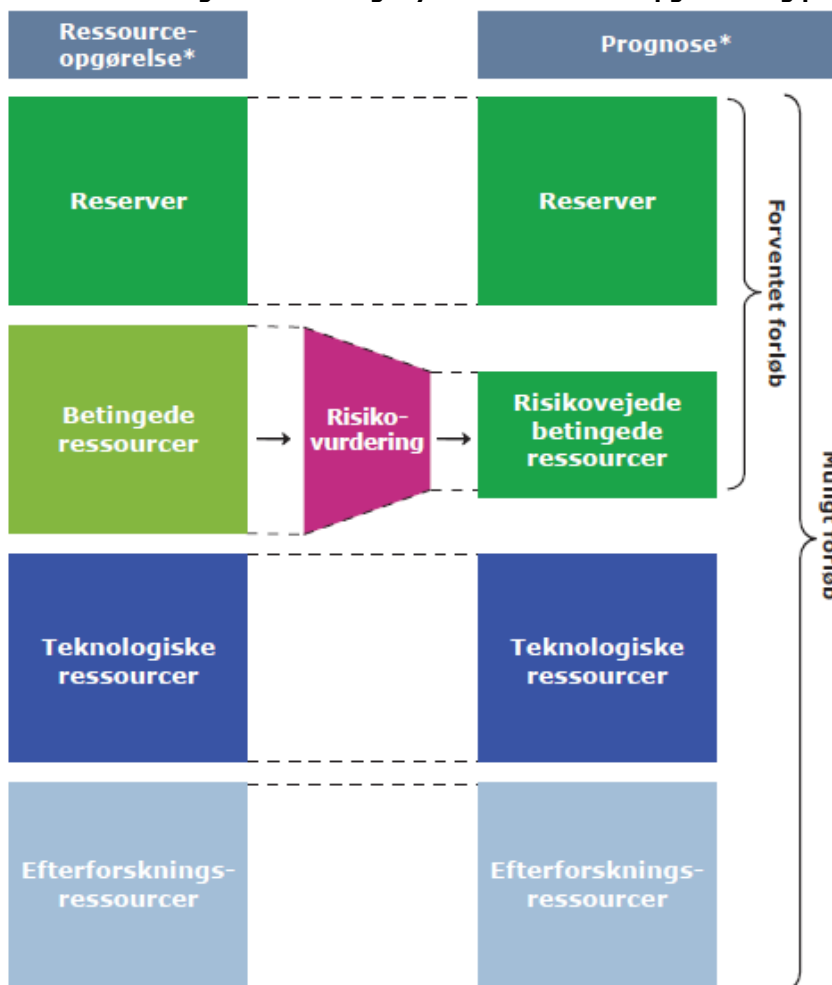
Ressource-opgørelse*

Prognose*

Reserver

Reserver

Betingede ressourcer

Risiko-vurdering

Risikovejede betingede ressourcer

Teknologiske ressourcer

Teknologiske ressourcer

Efterforsknings-ressourcer

Efterforsknings-ressourcer

Forventet forløb

Muligt forløb